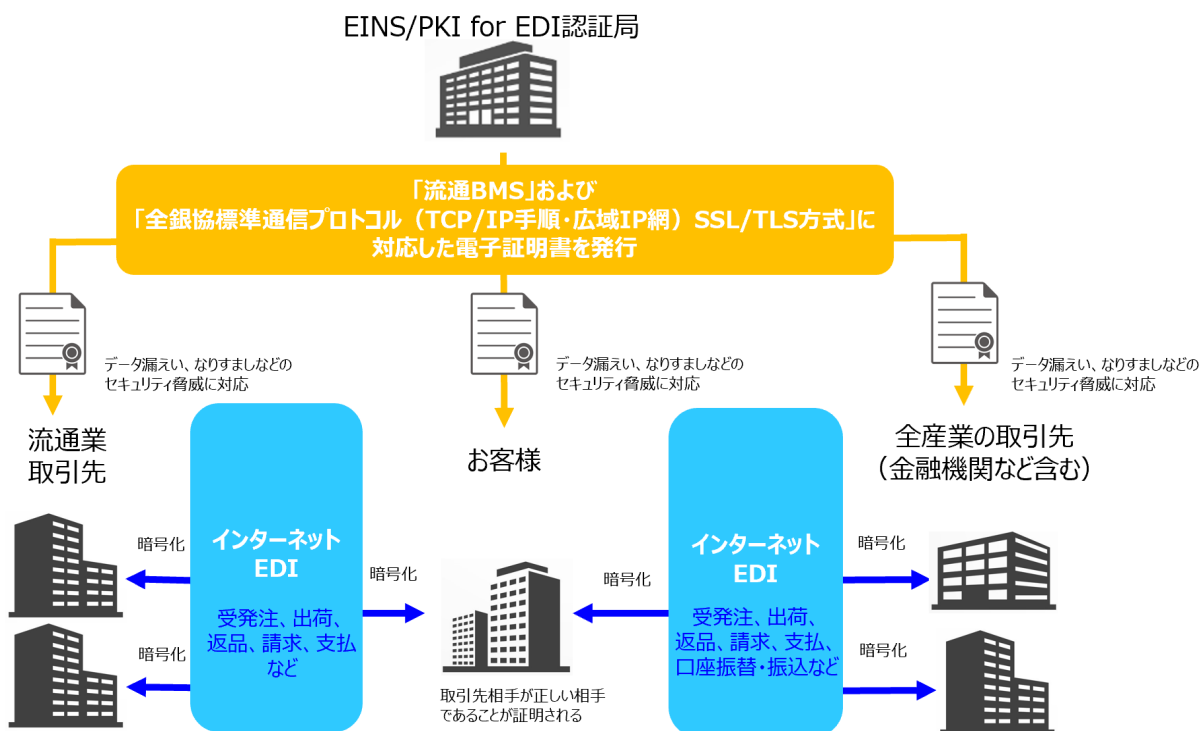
EINS/PKI for EDI認証局

「流通BMS」および
「全銀協標準通信プロトコル（TCP/IP手順・広域IP網）SSL/TLS方式」に
対応した電子証明書を発行

データ漏えい、なりすましなどの
セキュリティ脅威に対応

データ漏えい、なりすましなどの
セキュリティ脅威に対応

データ漏えい、なりすましなどの
セキュリティ脅威に対応

流通業
取引先

お客様

全産業の取引先
（金融機関など含む）

インターネット
EDI

受発注、出荷、
返品、請求、支払
など

暗号化

暗号化

暗号化

取引先相手が正しい相手
であることが証明される

暗号化

インターネット
EDI

受発注、出荷、
返品、請求、支払、
口座振替・振込など

暗号化

暗号化